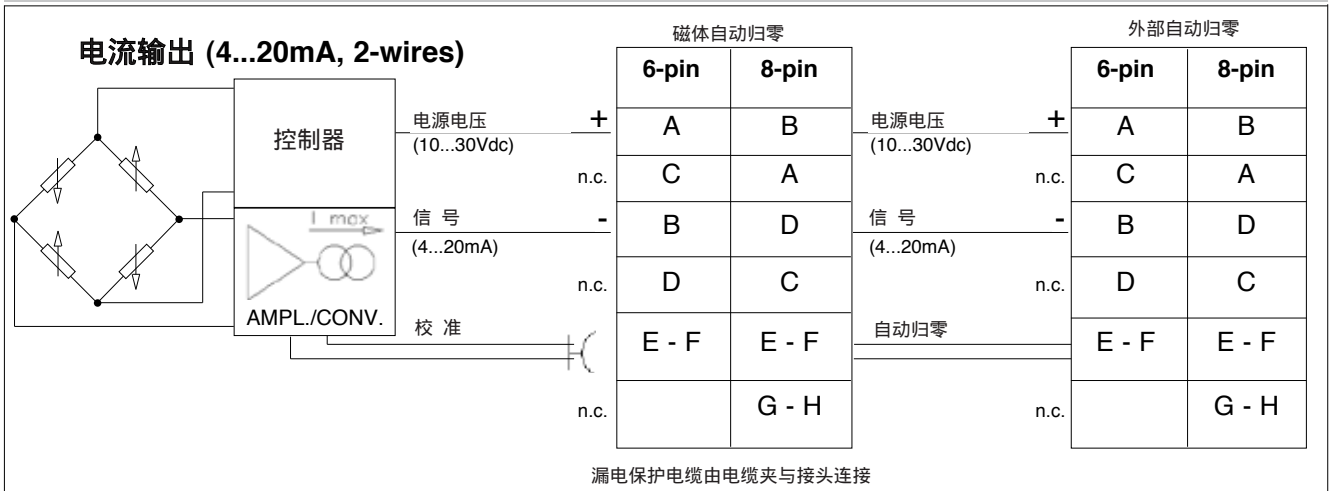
电流输出 (4...20mA, 2-wires)

控制器

I max

AMPL./CONV.

电源电压
(10...30Vdc)

信 号
(4...20mA)

校 准

磁体自动归零

| | 6-pin | 8-pin |
|---|---|---|
| + | A | B |
| n.c. | C | A |
| - | B | D |
| n.c. | D | C |
| | E - F | E - F |
| n.c. | | G - H |

电源电压
(10...30Vdc)

信 号
(4...20mA)

自动归零

外部自动归零

| | 6-pin | 8-pin |
|---|---|---|
| + | A | B |
| n.c. | C | A |
| - | B | D |
| n.c. | D | C |
| | E - F | E - F |
| n.c. | | G - H |

漏电保护电缆由电缆夹与接头连接